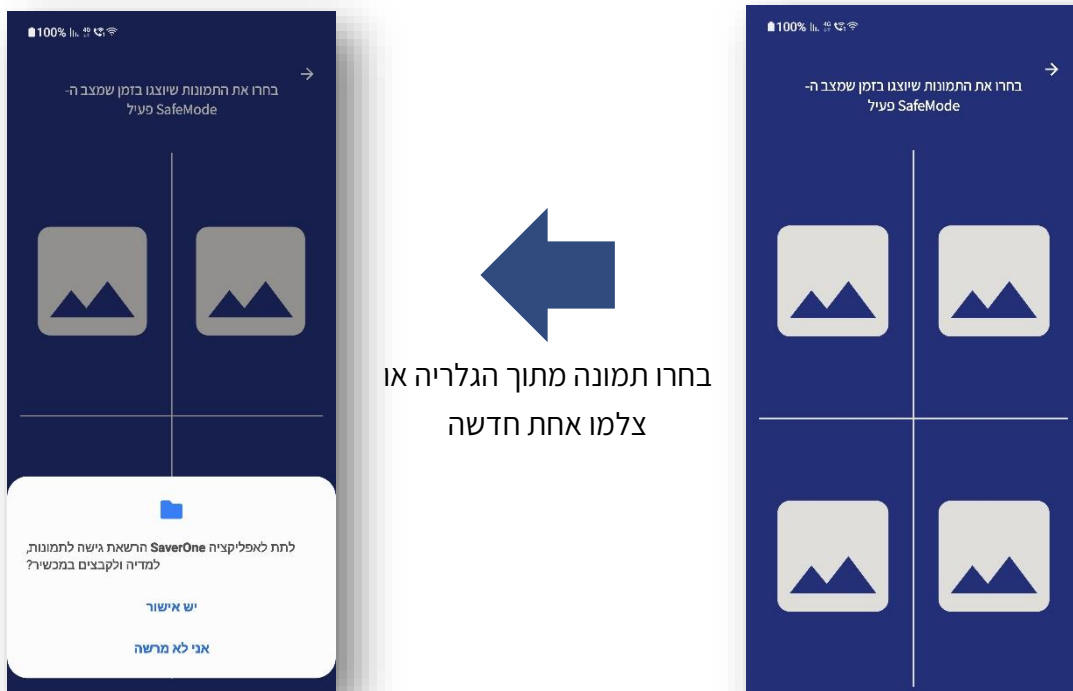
100%

בחרו את התמונות שיוצגו בזמן שמצב ה-SafeMode פעיל

100%

בחרו את התמונות שיוצגו בזמן שמצב ה-SafeMode פעיל

לתת לאפליקציה SaverOne הרשאת גישה לתמונות, למדיה ולקבצים במכשיר?

יש אישור

אני לא מרשה

בחרו תמונה מתוך הגלריה או צלמו אחת חדשה